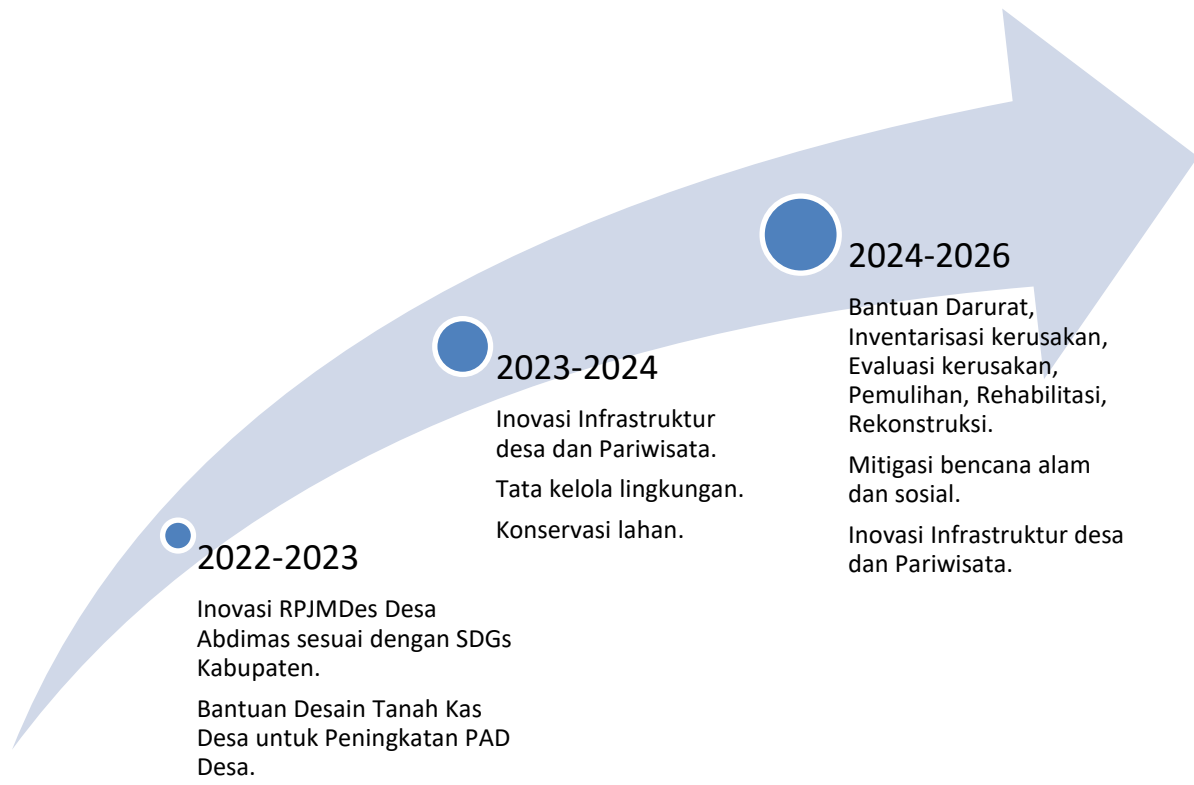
2022-2023

Inovasi RPJMDes Desa Abdimas sesuai dengan SDGs Kabupaten.

Bantuan Desain Tanah Kas Desa untuk Peningkatan PAD Desa.

2023-2024

Inovasi Infrastruktur desa dan Pariwisata.

Tata kelola lingkungan.

Konservasi lahan.

2024-2026

Bantuan Darurat, Inventarisasi kerusakan, Evaluasi kerusakan, Pemulihan, Rehabilitasi, Rekonstruksi.

Mitigasi bencana alam dan sosial.

Inovasi Infrastruktur desa dan Pariwisata.